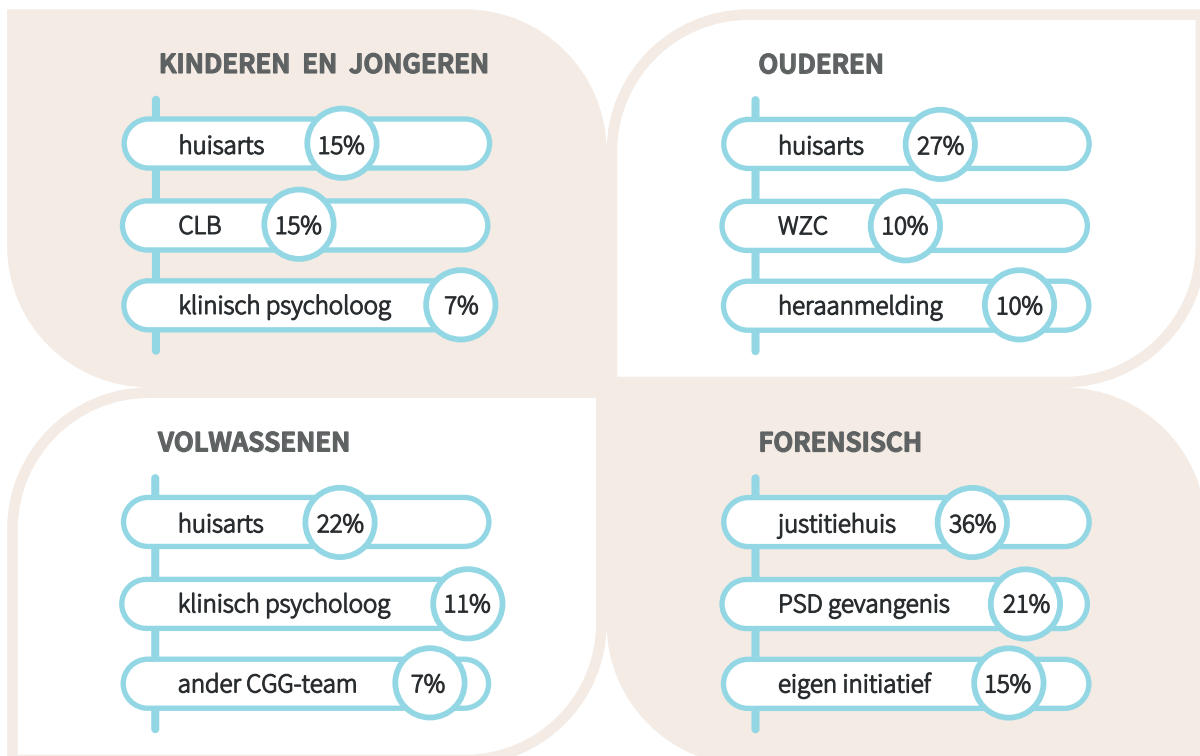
KINDEREN EN JONGEREN

huisarts 15%

CLB 15%

klinisch psycholoog 7%

OUDEREN

huisarts 27%

WZC 10%

heraanmelding 10%

VOLWASSENEN

huisarts 22%

klinisch psycholoog 11%

ander CGG-team 7%

FORENSISCH

justitiehuis 36%

PSD gevangenis 21%

eigen initiatief 15%